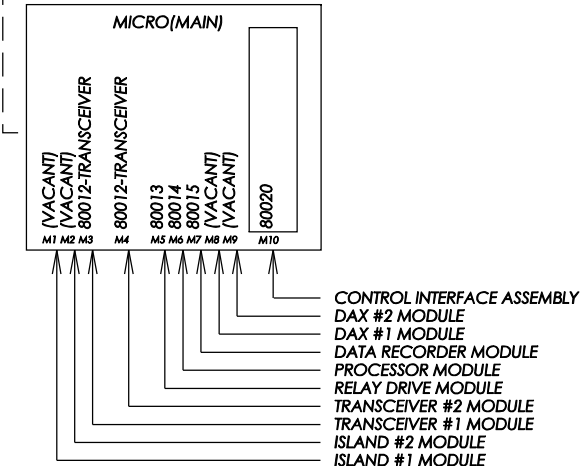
MICRO(MAIN)

(VACANT)
(VACANT)
80012-TRANSCEIVER
80012-TRANSCEIVER
80013
80014
80015
(VACANT)
(VACANT)
80020

M1 M2 M3 M4 M5 M6 M7 M8 M9 M10

CONTROL INTERFACE ASSEMBLY
DAX #2 MODULE
DAX #1 MODULE
DATA RECORDER MODULE
PROCESSOR MODULE
RELAY DRIVE MODULE
TRANSCEIVER #2 MODULE
TRANSCEIVER #1 MODULE
ISLAND #2 MODULE
ISLAND #1 MODULE